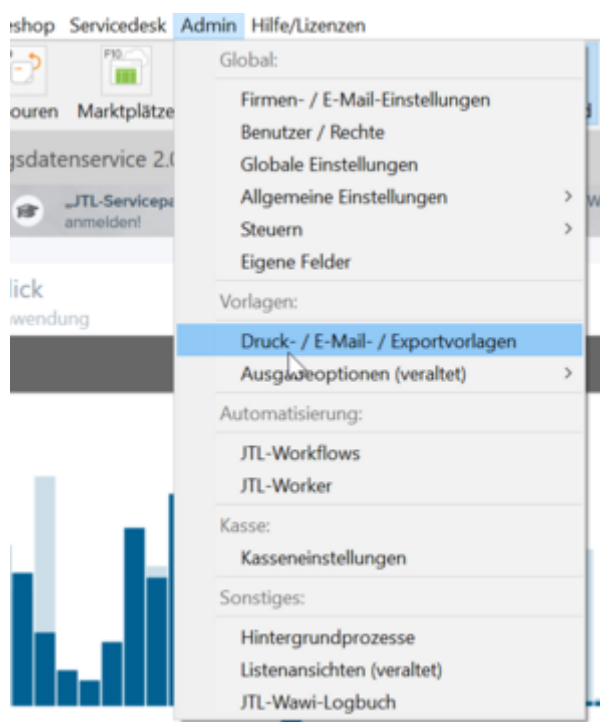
eshop Servicedesk Admin Hilfe/Lizenzen

F10

ouren Marktplätze

gsdatenservice 2.0

„JTL-Servicepa
anmelden!

lick
wendung

Global:
Firmen- / E-Mail-Einstellungen
Benutzer / Rechte
Globale Einstellungen
Allgemeine Einstellungen >
Steuern >
Eigene Felder

Vorlagen:
Druck- / E-Mail- / Exportvorlagen
Ausgabeoptionen (veraltet) >

Automatisierung:
JTL-Workflows
JTL-Worker

Kasse:
Kasseneinstellungen

Sonstiges:
Hintergrundprozesse
Listenansichten (veraltet)
JTL-Wawi-Logbuch